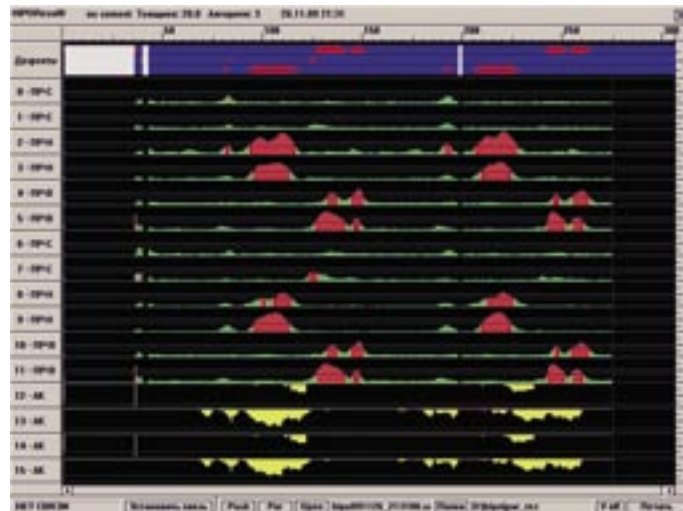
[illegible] по смене! Текущее: 20.0 Аварии: 3 20.11.00 21:36

Дефекты

50 100 150 200 250

0 - ПРС
1 - ПРС
2 - ПРН
3 - ПРН
4 - ПРВ
5 - ПРВ
6 - ПРС
7 - ПРС
8 - ПРН
9 - ПРН
10 - ПРВ
11 - ПРВ
12 - АК
13 - АК
14 - АК
15 - АК

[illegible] Установить связь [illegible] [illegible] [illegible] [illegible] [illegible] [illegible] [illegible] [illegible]